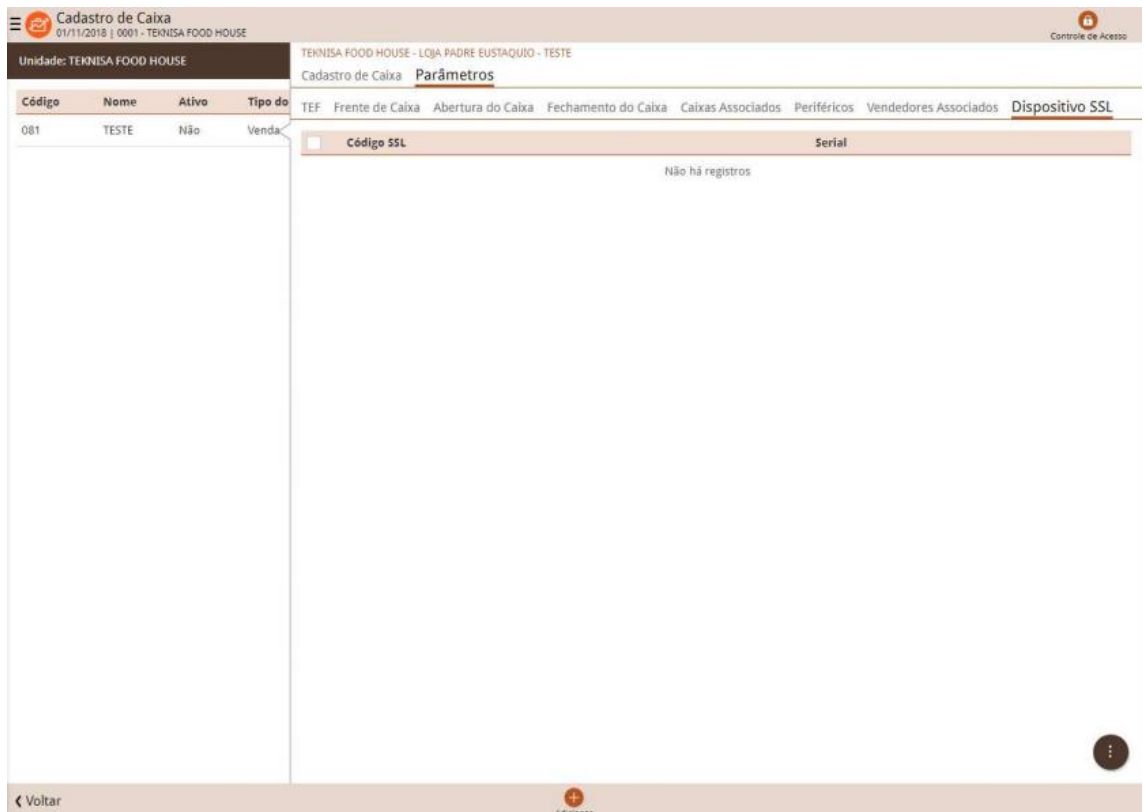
Cadastro de Caixa
01/11/2018 | 0001 - TEKNISA FOOD HOUSE

Controle de Acesso

Unidade: TEKNISA FOOD HOUSE

| Código | Nome | Ativo | Tipo do |
|---|---|---|---|
| 081 | TESTE | Não | Venda |

TEKNISA FOOD HOUSE - LOJA PADRE EUSTAQUIO - TESTE

Cadastro de Caixa Parâmetros

TEF Frente de Caixa Abertura do Caixa Fechamento do Caixa Caixas Associados Periféricos Vendedores Associados Dispositivo SSL

| Código SSL | Serial |
|---|---|

Não há registros

❮ Voltar

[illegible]